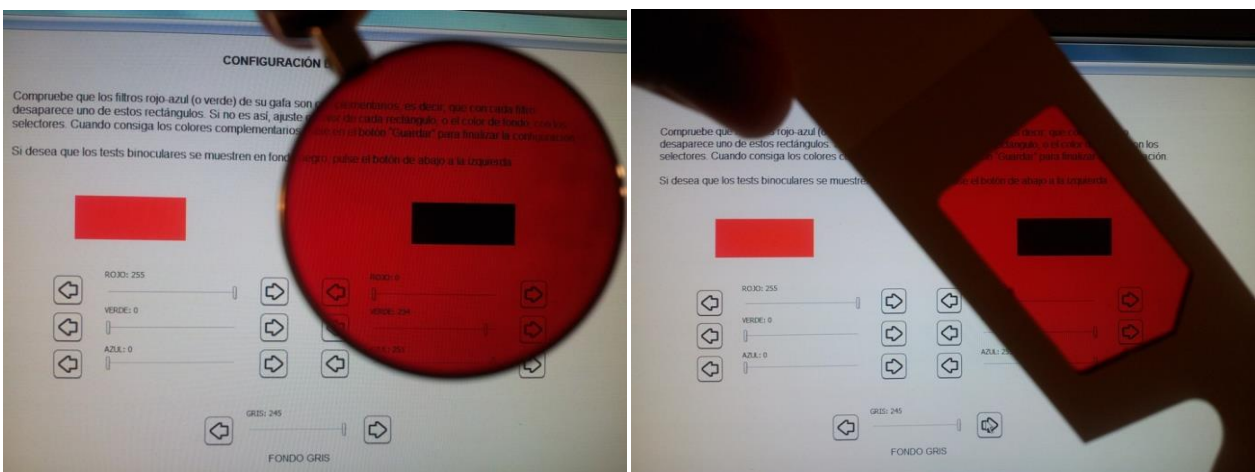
CONFIGURACIÓN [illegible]

Compruebe que los filtros rojo-azul (o verde) de su gafa son complementarios, es decir, que con cada filtro desaparece uno de estos rectángulos. Si no es así, ajuste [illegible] de cada rectángulo, o el color de fondo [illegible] selectores. Cuando consiga los colores complementarios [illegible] en el botón "Guardar" para finalizar la configuración.

Si desea que los tests binoculares se muestren en fondo negro, pulse el botón de abajo a la izquierda.

ROJO: 255

VERDE: 0

AZUL: 0

ROJO: 0

VERDE: 255

AZUL: 255

GRIS: 245

FONDO GRIS

Compruebe que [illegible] rojo-azul ([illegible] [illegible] desaparece uno de estos rectángulos. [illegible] selectores. Cuando consiga los colores c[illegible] "Guardar" para finalizar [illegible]ación.

Si desea que los tests binoculares se muestre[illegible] el botón de abajo a la izquierda.

ROJO: 255

VERDE: 0

AZUL: 0

AZUL: 25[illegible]

GRIS: 245

FONDO GRIS